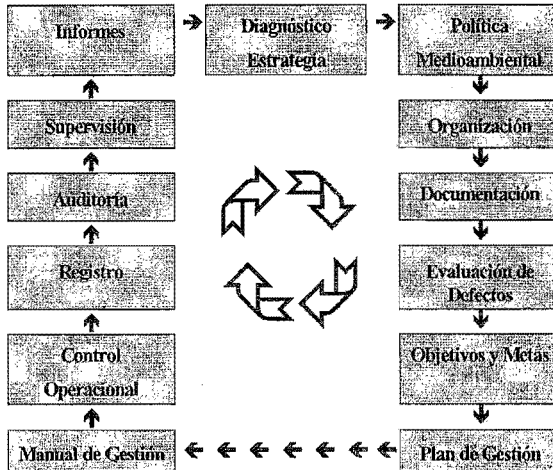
Informes

Diagnóstico Estrategia

Política Medioambiental

Organización

Documentación

Evaluación de Defectos

Objetivos y Metas

Plan de Gestión

Manual de Gestión

Control Operacional

Registro

Auditoría

Supervisión